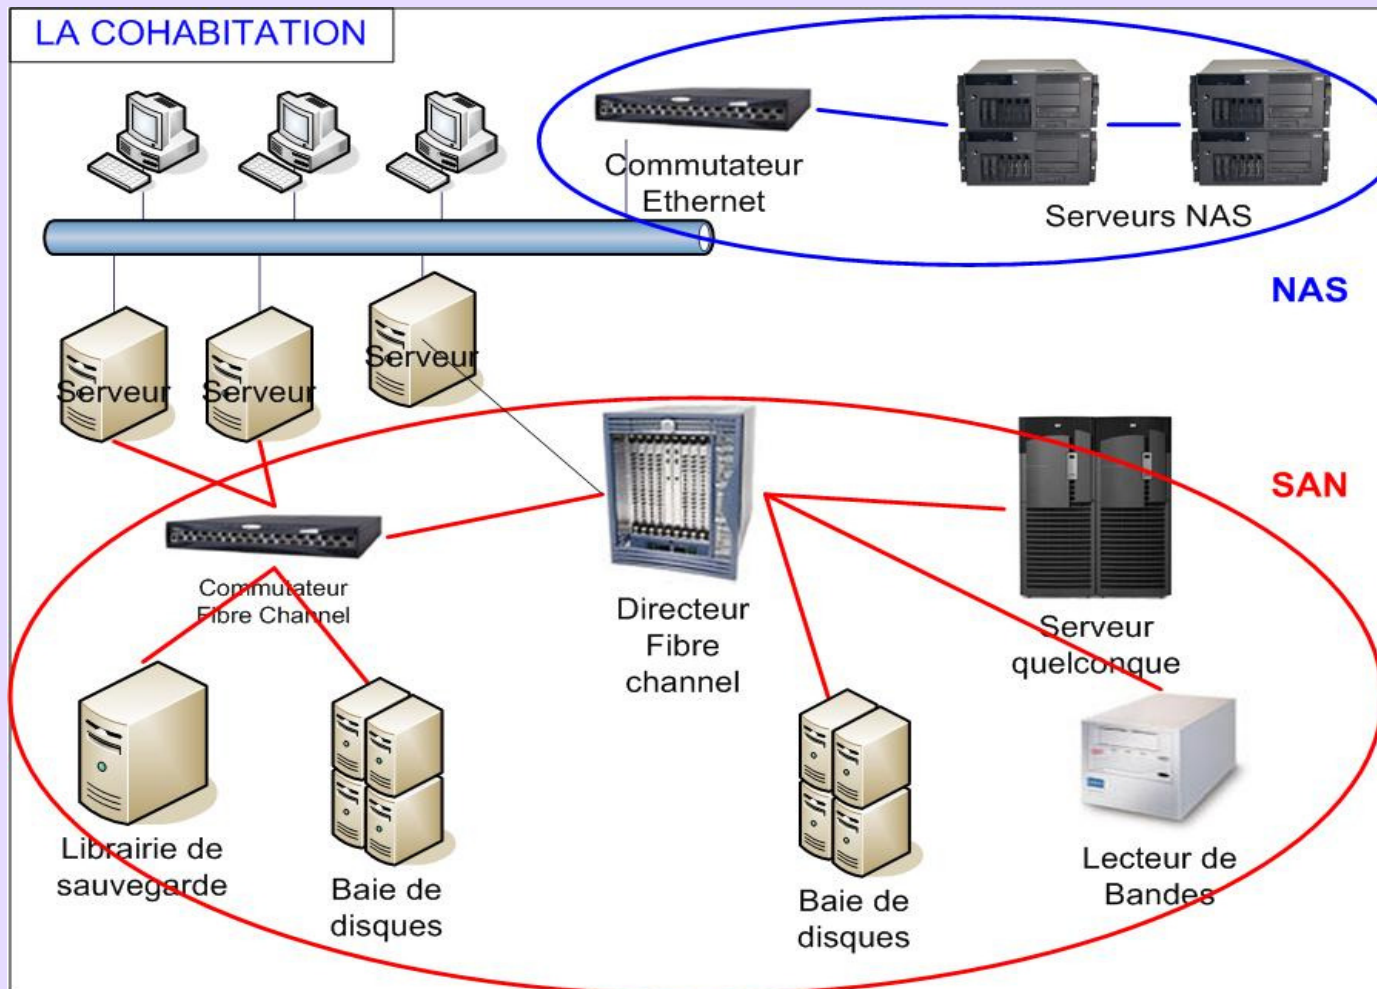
LA COHABITATION

Commutateur Ethernet

Serveurs NAS

NAS

Serveur

Serveur

Serveur

SAN

Commutateur Fibre Channel

Directeur Fibre channel

Serveur quelconque

Librairie de sauvegarde

Baie de disques

Baie de disques

Lecteur de Bandes